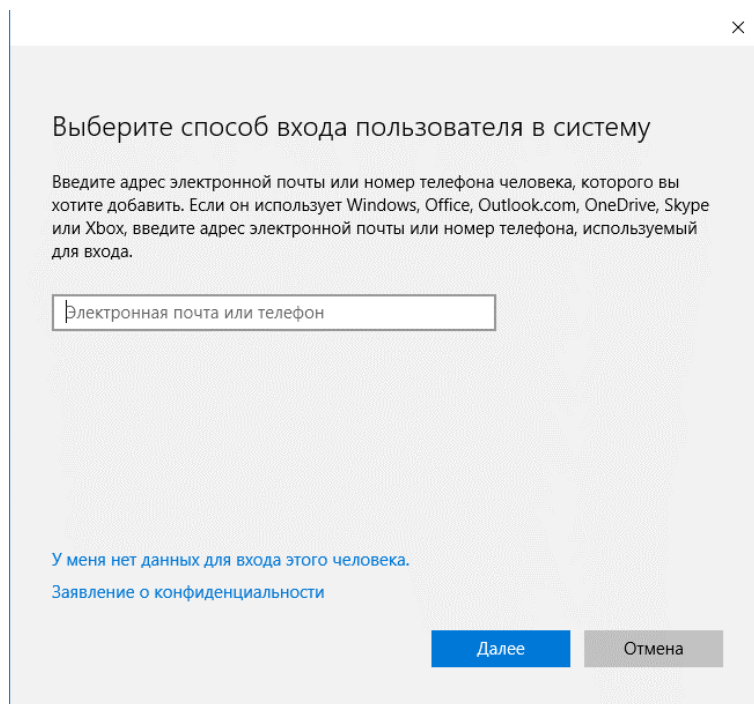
×

Выберите способ входа пользователя в систему

Введите адрес электронной почты или номер телефона человека, которого вы хотите добавить. Если он использует Windows, Office, Outlook.com, OneDrive, Skype или Xbox, введите адрес электронной почты или номер телефона, используемый для входа.

Электронная почта или телефон

У меня нет данных для входа этого человека.

Заявление о конфиденциальности

Далее

Отмена